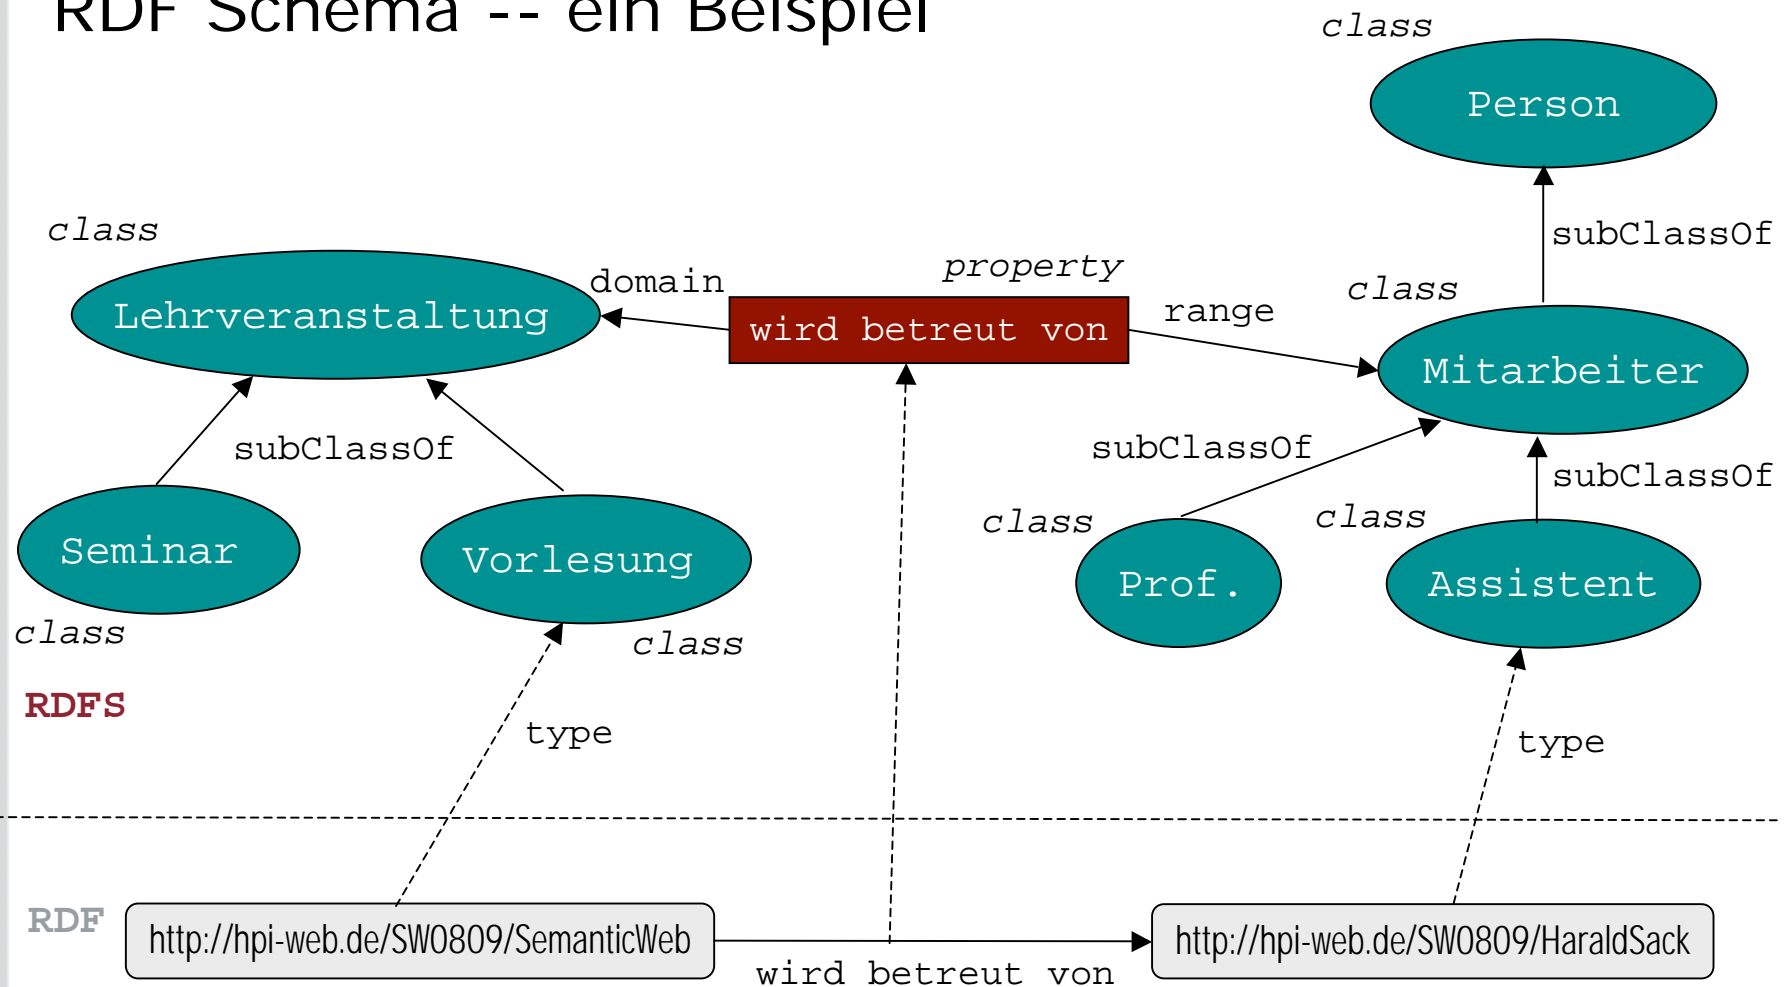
RDF Schema -- ein Beispiel

class
Person
subClassOf
class
Lehrveranstaltung
domain
property
wird betreut von
range
class
Mitarbeiter
subClassOf
subClassOf
subClassOf
class
class
Seminar
Vorlesung
Prof.
Assistent
class
class
RDFS
type
type
RDF
http://hpi-web.de/SW0809/SemanticWeb
http://hpi-web.de/SW0809/HaraldSack
wird betreut von